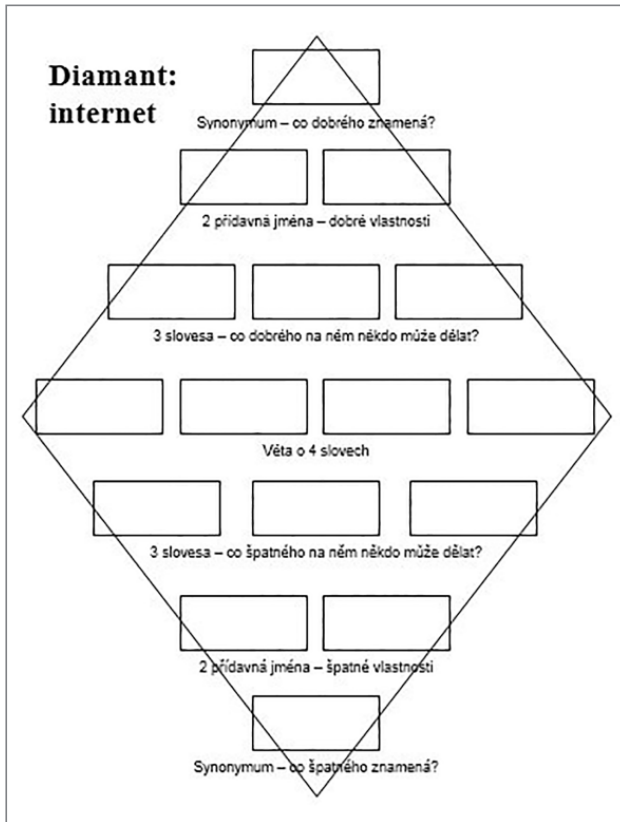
Diamant: internet

Synonymum – co dobrého znamená?

2 přídavná jména – dobré vlastnosti

3 slovesa – co dobrého na něm někdo může dělat?

Věta o 4 slovech

3 slovesa – co špatného na něm někdo může dělat?

2 přídavná jména – špatné vlastnosti

Synonymum – co špatného znamená?